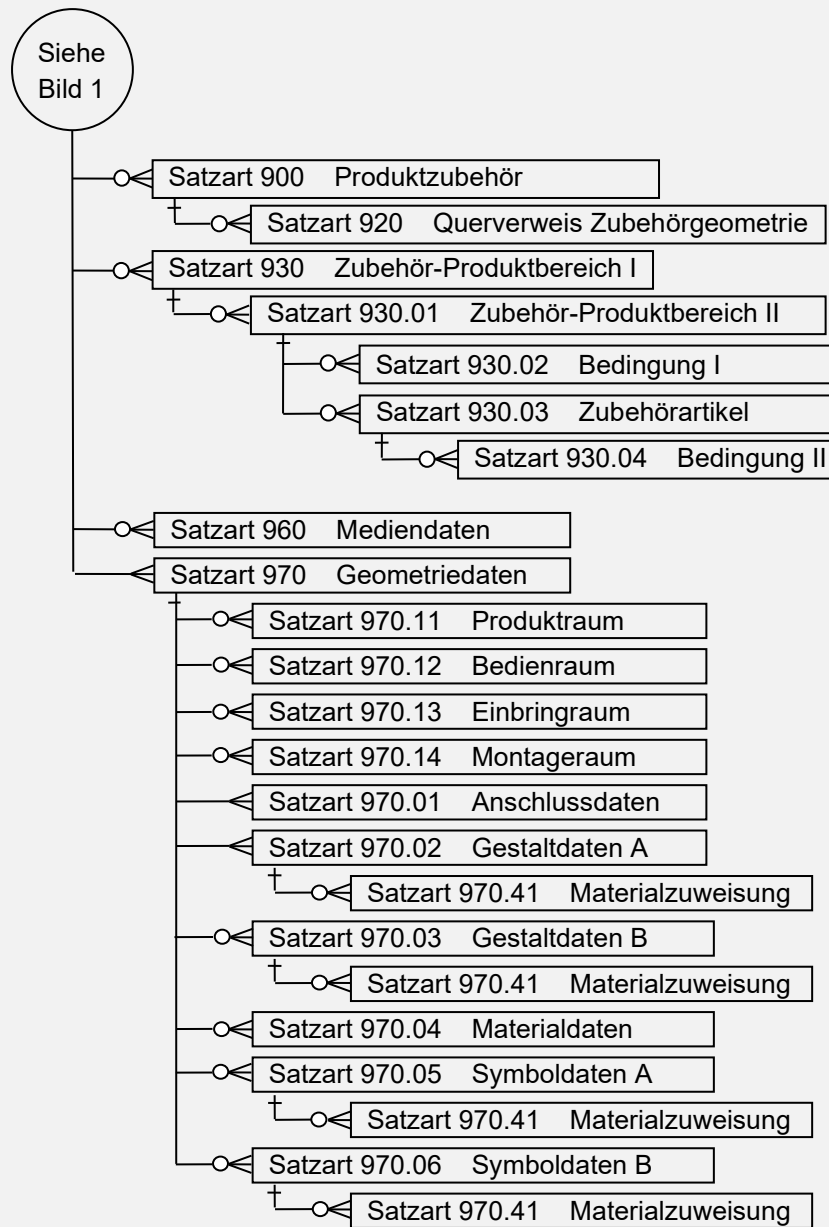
Siehe Bild 1

Satzart 900 Produktzubehör

Satzart 920 Querverweis Zubehörgeometrie

Satzart 930 Zubehör-Produktbereich I

Satzart 930.01 Zubehör-Produktbereich II

Satzart 930.02 Bedingung I

Satzart 930.03 Zubehörartikel

Satzart 930.04 Bedingung II

Satzart 960 Mediendaten

Satzart 970 Geometriedaten

Satzart 970.11 Produktraum

Satzart 970.12 Bedienraum

Satzart 970.13 Einbringraum

Satzart 970.14 Montageraum

Satzart 970.01 Anschlussdaten

Satzart 970.02 Gestaltdaten A

Satzart 970.41 Materialzuweisung

Satzart 970.03 Gestaltdaten B

Satzart 970.41 Materialzuweisung

Satzart 970.04 Materialdaten

Satzart 970.05 Symboldaten A

Satzart 970.41 Materialzuweisung

Satzart 970.06 Symboldaten B

Satzart 970.41 Materialzuweisung